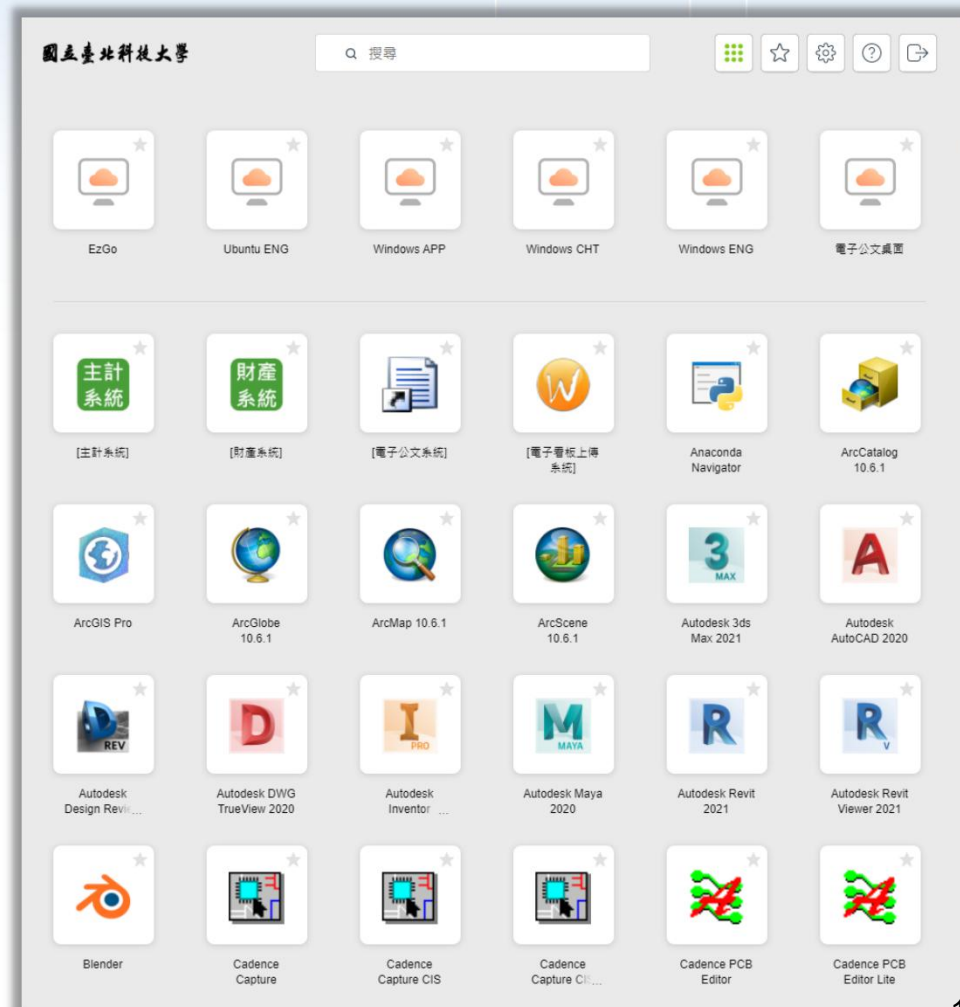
國立臺北科技大學

搜尋

EzGo

Ubuntu ENG

Windows APP

Windows CHT

Windows ENG

電子公文桌面

主計系統

[主計系統]

財產系統

[財產系統]

[電子公文系統]

[電子看板上傳系統]

Anaconda Navigator

ArcCatalog 10.6.1

ArcGIS Pro

ArcGlobe 10.6.1

ArcMap 10.6.1

ArcScene 10.6.1

3 MAX

Autodesk 3ds Max 2021

A

Autodesk AutoCAD 2020

REV

Autodesk Design Revi...

D

Autodesk DWG TrueView 2020

I PRO

Autodesk Inventor ...

M MAYA

Autodesk Maya 2020

R

Autodesk Revit 2021

R V

Autodesk Revit Viewer 2021

Blender

Cadence Capture

Cadence Capture CIS

Cadence Capture CI...

Cadence PCB Editor

Cadence PCB Editor Lite